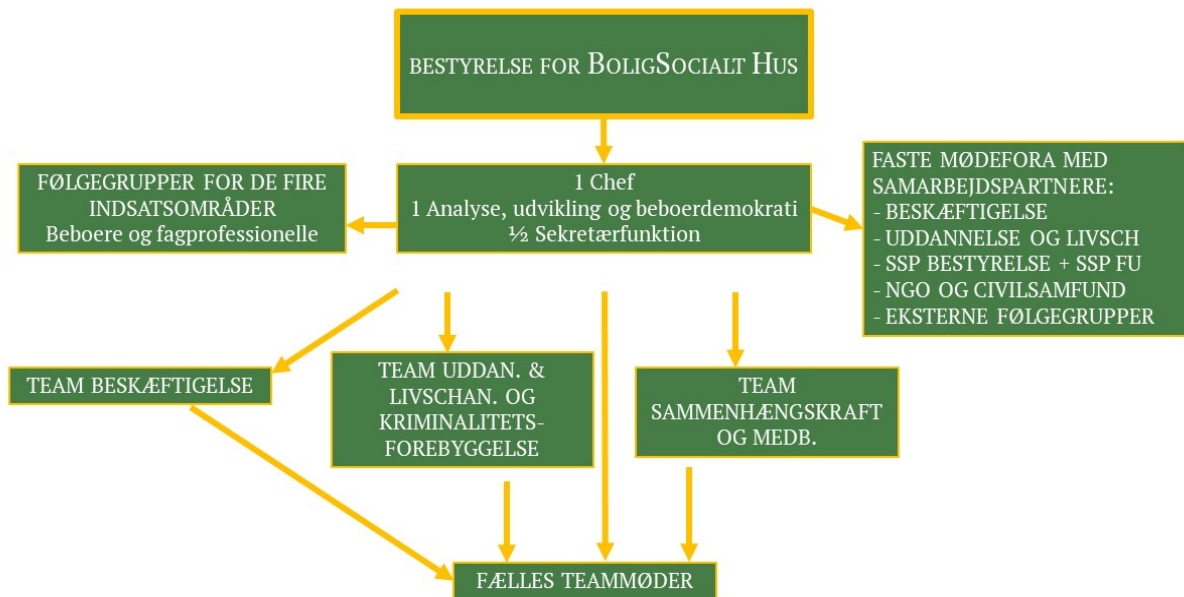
BESTYRELSE FOR BOLIGSOCIALT HUS

FØLGEGRUPPER FOR DE FIRE INDSATSOMRÅDER
Beboere og fagprofessionelle

1 Chef
1 Analyse, udvikling og beboerdemokrati
½ Sekretærfunktion

FASTE MØDEFORA MED SAMARBEJDSPARTNERE:
- BESKÆFTIGELSE
- UDDANNELSE OG LIVSCH
- SSP BESTYRELSE + SSP FU
- NGO OG CIVILSAMFUND
- EKSTERNE FØLGEGRUPPER

TEAM BESKÆFTIGELSE

TEAM UDDAN. & LIVSCHAN. OG KRIMINALITETSFOREBYGGELSE

TEAM SAMMENHÆNGSKRAFT OG MEDB.

FÆLLES TEAMMØDER